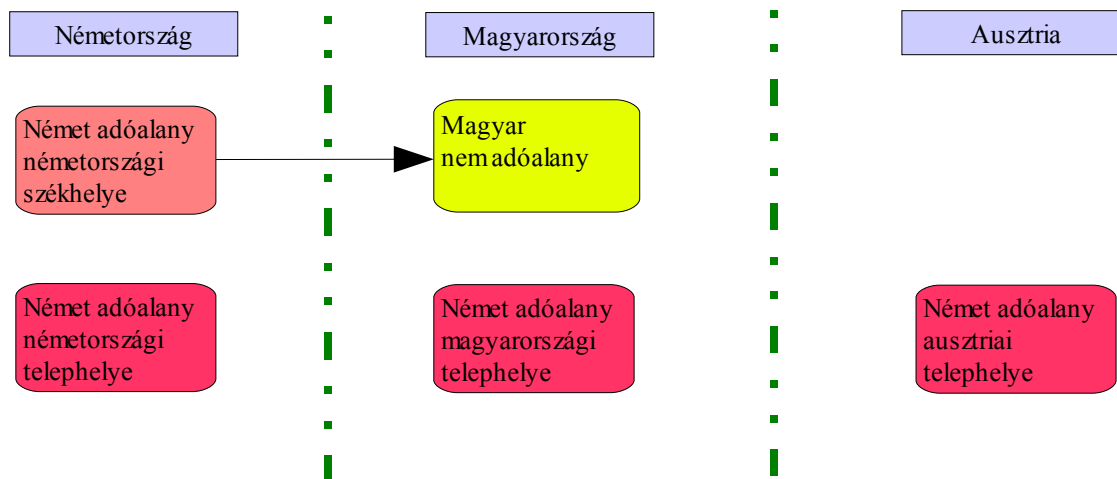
Németország

Magyarország

Ausztria

Német adóalany németországi székhelye

Magyar nem adóalany

Német adóalany németországi telephelye

Német adóalany magyarországi telephelye

Német adóalany ausztriai telephelye